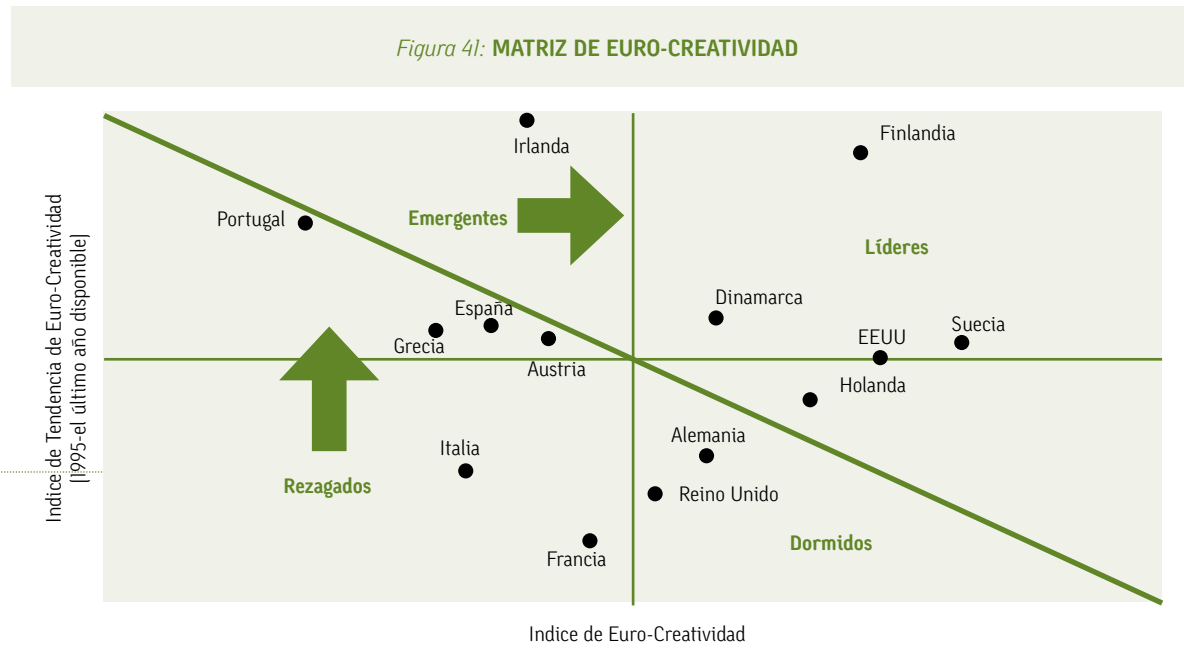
Figura 41: MATRIZ DE EURO-CREATIVIDAD

Indice de Tendencia de Euro-Creatividad (1995-el último año disponible)

Irlanda

Finlandia

Portugal

Emergentes

Líderes

España

Dinamarca

Grecia

Austria

EEUU

Suecia

Holanda

Italia

Alemania

Rezagados

Reino Unido

Francia

Dormidos

Indice de Euro-Creatividad